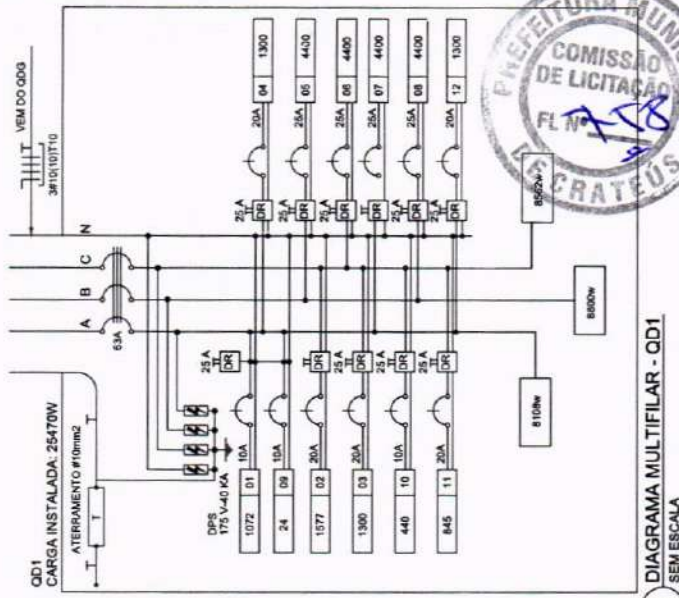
QD1
CARGA INSTALADA: 25470W

ATERRAMENTO #10mm2

T

T

VEM DO QDG

3#10(10)T10

T

A B C N

63A

DPS 175 V-40 KA

| 1072 | 01 | 10A |
| 24 | 09 | 10A |
| 1577 | 02 | 20A |
| 1300 | 03 | 20A |
| 440 | 10 | 10A |
| 845 | 11 | 20A |

25 A DR

8108w

8600w

8562w

25 A DR

| 1300 | 04 | 20A |
| 4400 | 05 | 25A |
| 4400 | 06 | 25A |
| 4400 | 07 | 25A |
| 4400 | 08 | 25A |
| 1300 | 12 | 20A |

PREFEITURA MUNICIPAL DE CRATEÚS
COMISSÃO DE LICITAÇÃO
FL Nº 778

DIAGRAMA MULTIFILAR - QD1
SEM ESCALA